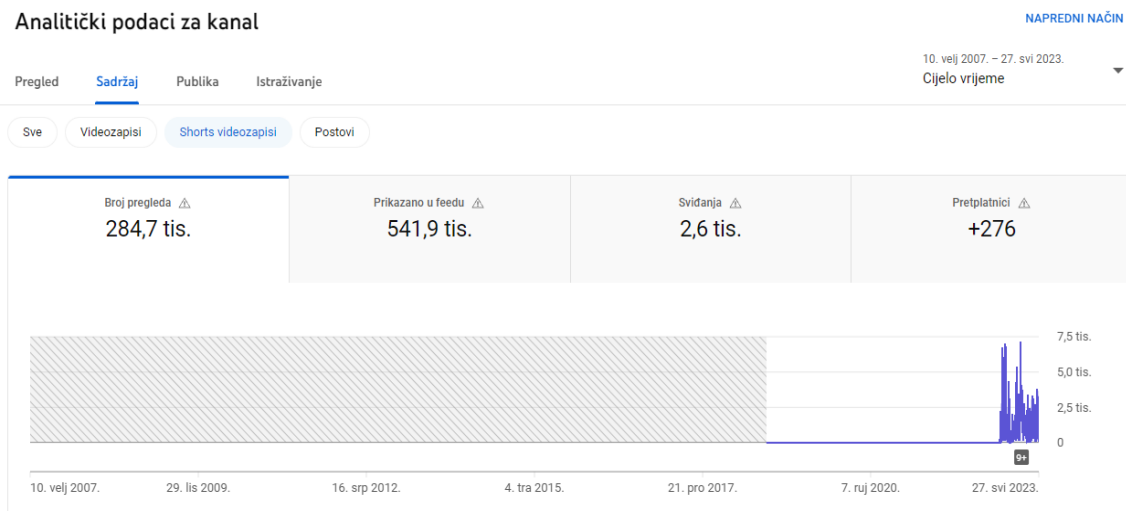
Analitički podaci za kanal

NAPREDNI NAČIN

Pregled Sadržaj Publika Istraživanje

10. velj 2007. – 27. svi 2023.
Cijelo vrijeme

Sve Videozapisi Shorts videozapisi Postovi

| Broj pregleda | Prikazano u feedu | Sviđanja | Pretplatnici |
|---|---|---|---|
| 284,7 tis. | 541,9 tis. | 2,6 tis. | +276 |

7,5 tis.
5,0 tis.
2,5 tis.
0

9+

10. velj 2007. 29. lis 2009. 16. srp 2012. 4. tra 2015. 21. pro 2017. 7. ruj 2020. 27. svi 2023.